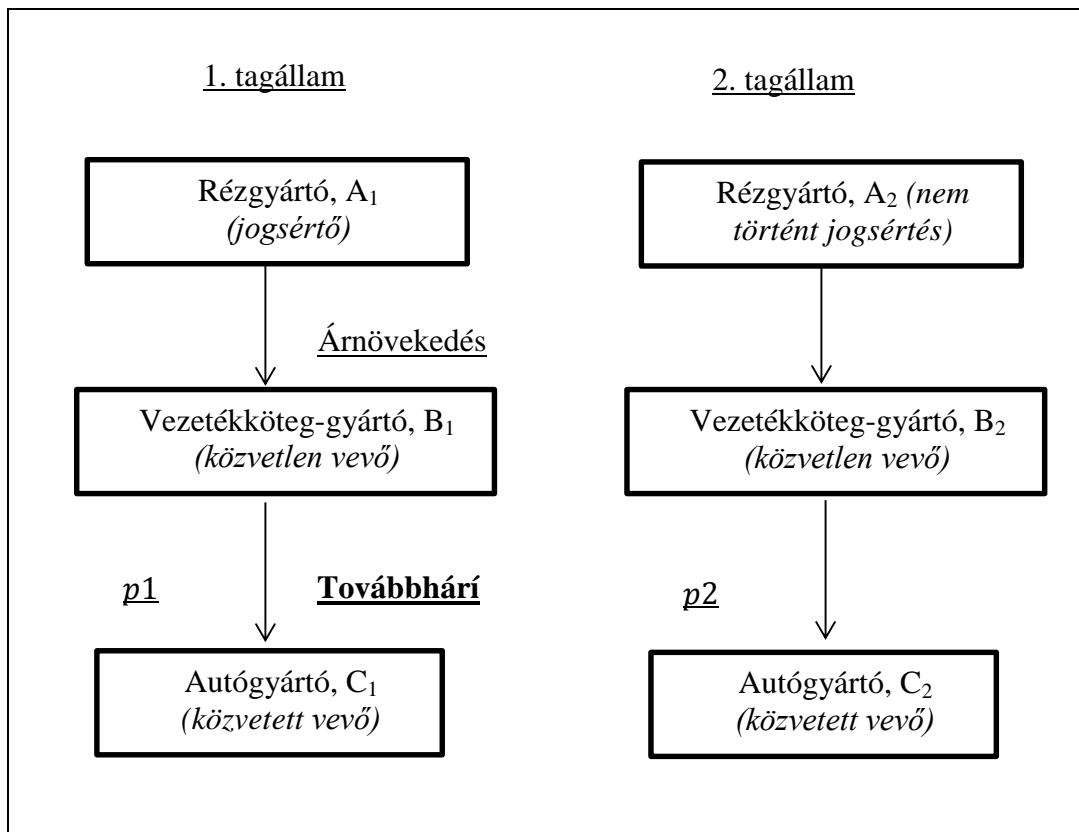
1. tagállam

2. tagállam

Rézgyártó, $A_1$ (jogsértő)

Rézgyártó, $A_2$ (nem történt jogsértés)

Árnövekedés

Vezetékköteg-gyártó, $B_1$ (közvetlen vevő)

Vezetékköteg-gyártó, $B_2$ (közvetlen vevő)

$p1$

Továbbhárí

$p2$

Autógyártó, $C_1$ (közvetett vevő)

Autógyártó, $C_2$ (közvetett vevő)